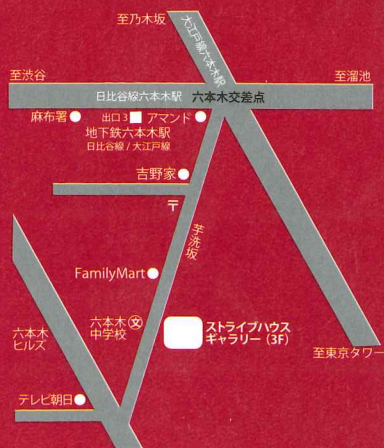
至乃木坂

大江戸線六本木駅

至渋谷

至溜池

日比谷線六本木駅

六本木交差点

麻布署

出口3

アマンド

地下鉄六本木駅
日比谷線／大江戸線

吉野家

〒

芋洗坂

FamilyMart

六本木中学校

ストライプハウスギャラリー（3F）

六本木ヒルズ

至東京タワー

テレビ朝日